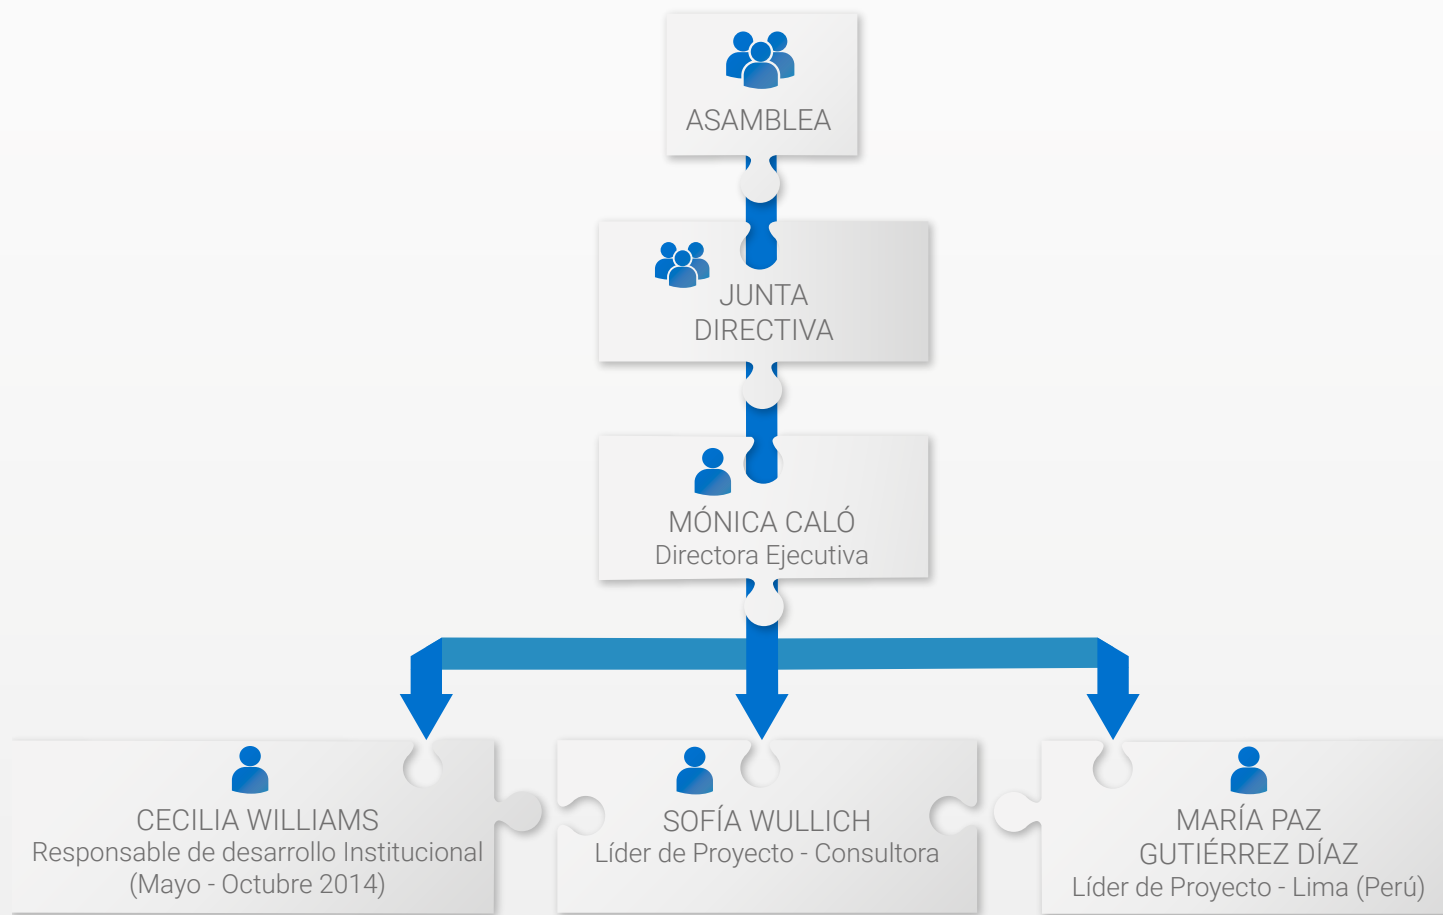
ASAMBLEA

JUNTA DIRECTIVA

MÓNICA CALÓ
Directora Ejecutiva

CECILIA WILLIAMS
Responsable de desarrollo Institucional
(Mayo - Octubre 2014)

SOFÍA WULLICH
Líder de Proyecto - Consultora

MARÍA PAZ GUTIÉRREZ DÍAZ
Líder de Proyecto - Lima (Perú)